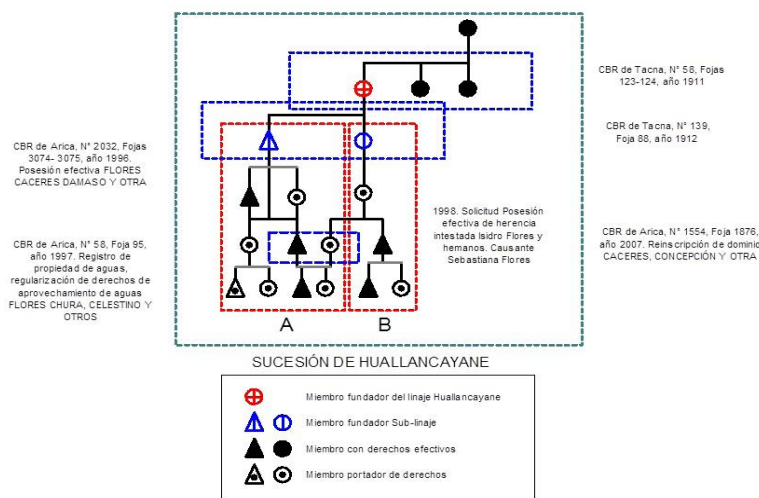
CBR de Tacna, N° 58, Fojas 123-124, año 1911

CBR de Tacna, N° 139, Foja 88, año 1912

CBR de Arica, N° 2032, Fojas 3074- 3075, año 1996. Posesión efectiva FLORES CACERES DAMASO Y OTRA

CBR de Arica, N° 58, Foja 95, año 1997. Registro de propiedad de aguas, regularización de derechos de aprovechamiento de aguas FLORES CHURA, CELESTINO Y OTROS

1998. Solicitud Posesión efectiva de herencia intestada Isidro Flores y hemanos. Causante Sebastiana Flores

CBR de Arica, N° 1554, Foja 1876, año 2007. Reinscripción de dominio CACERES, CONCEPCIÓN Y OTRA

A

B

SUCESIÓN DE HUALLANCAYANE

Miembro fundador del linaje Huallancayane

Miembro fundador Sub-linaje

Miembro con derechos efectivos

Miembro portador de derechos